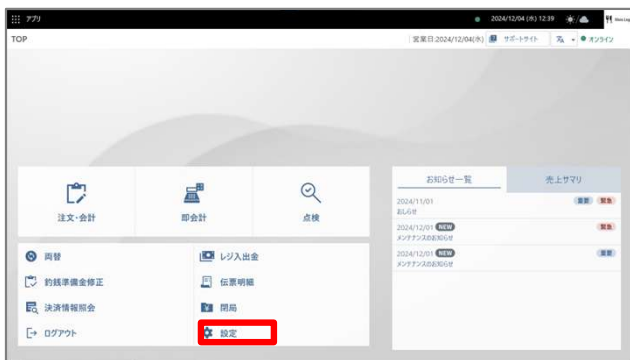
アプリ
2024/12/04 (水) 12:39

TOP
営業日:2024/12/04(水) サポートサイト オンライン

注文・会計
即会計
点検

両替
レジ入出金
釣銭準備金修正
伝票明細
決済情報照会
閉局
ログアウト
設定

お知らせ一覧
売上サマリ
2024/11/01
お知らせ
重要 緊急
2024/12/01 NEW
メンテナンスのお知らせ
緊急
2024/12/01 NEW
メンテナンスのお知らせ
重要